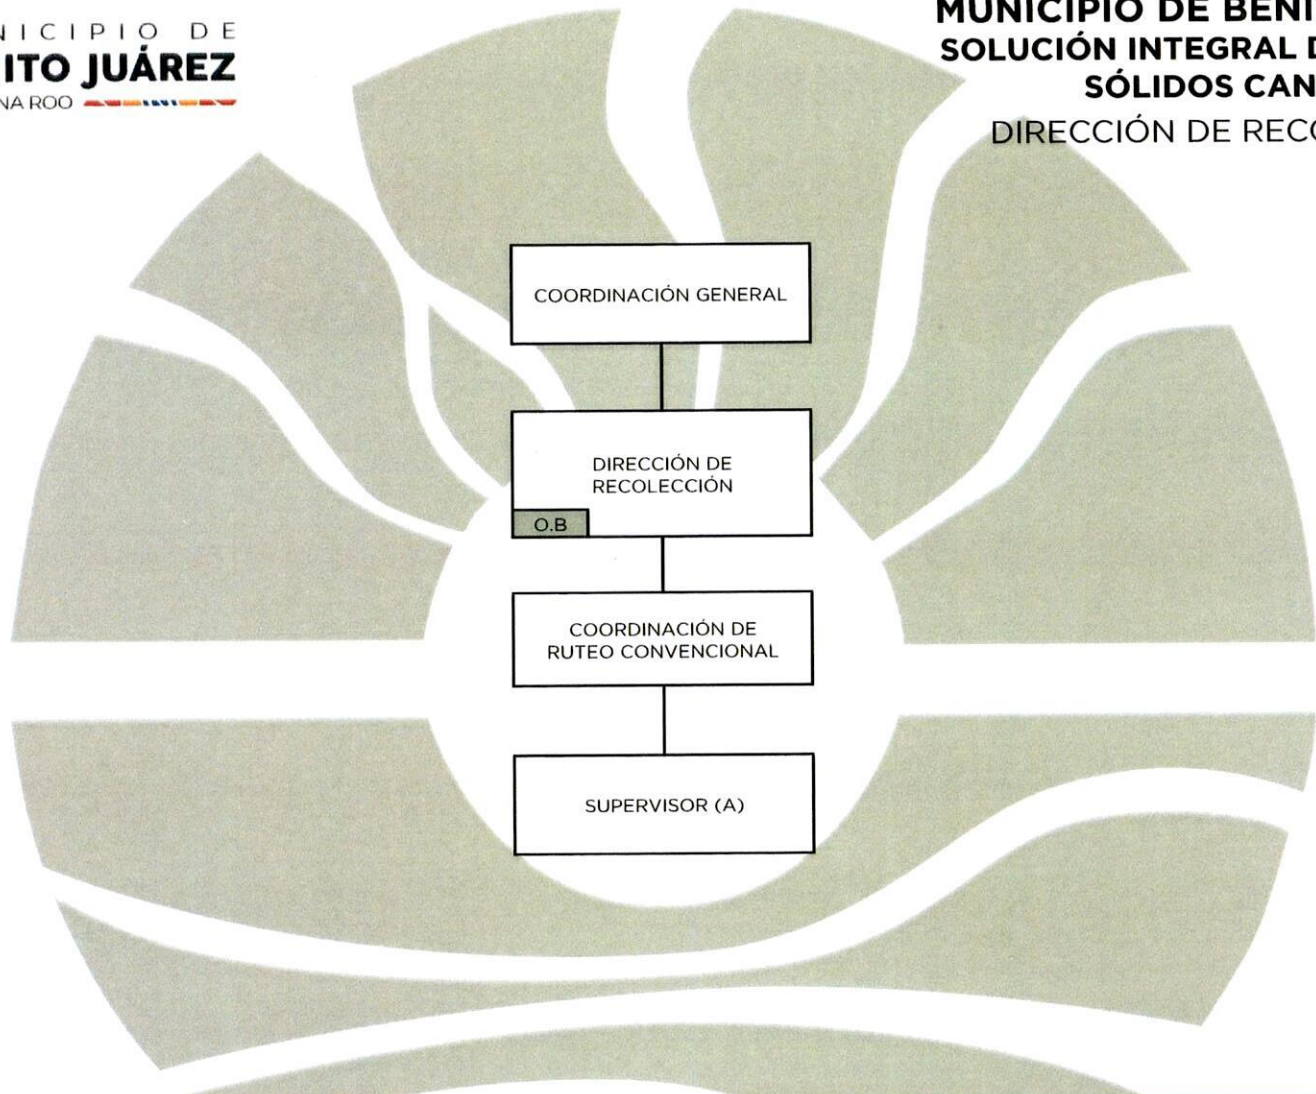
NICIPIO DE
ITO JUÁREZ
NA ROO

MUNICIPIO DE BENI
SOLUCIÓN INTEGRAL D
SÓLIDOS CAN
DIRECCIÓN DE RECO

COORDINACIÓN GENERAL

DIRECCIÓN DE RECOLECCIÓN

O.B

COORDINACIÓN DE RUTEO CONVENCIONAL

SUPERVISOR (A)